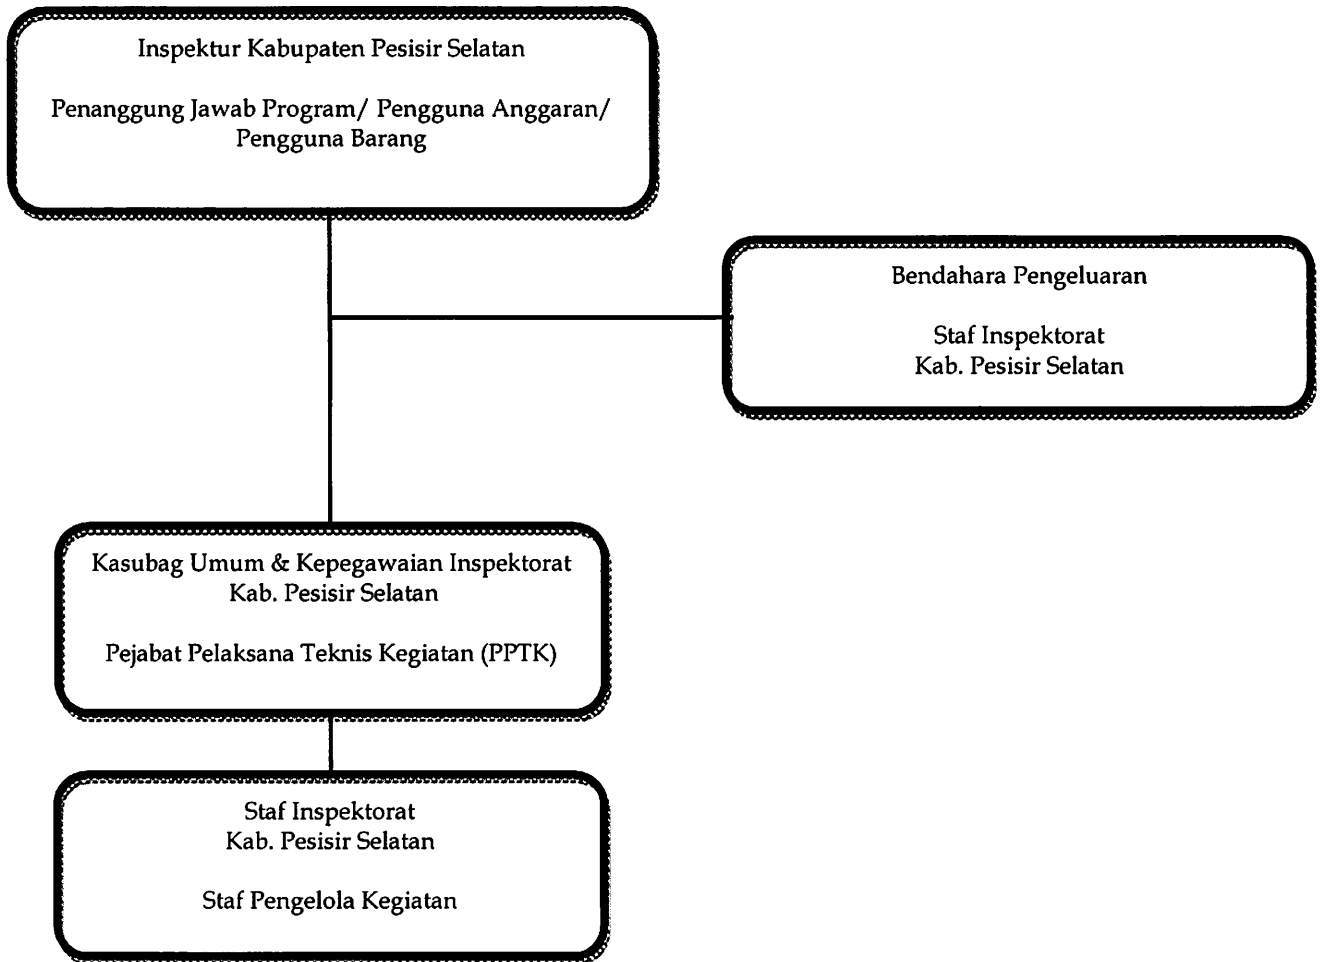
Inspektur Kabupaten Pesisir Selatan

Penanggung Jawab Program/ Pengguna Anggaran/ Pengguna Barang

Bendahara Pengeluaran

Staf Inspektorat
Kab. Pesisir Selatan

Kasubag Umum & Kepegawaian Inspektorat
Kab. Pesisir Selatan

Pejabat Pelaksana Teknis Kegiatan (PPTK)

Staf Inspektorat
Kab. Pesisir Selatan

Staf Pengelola Kegiatan